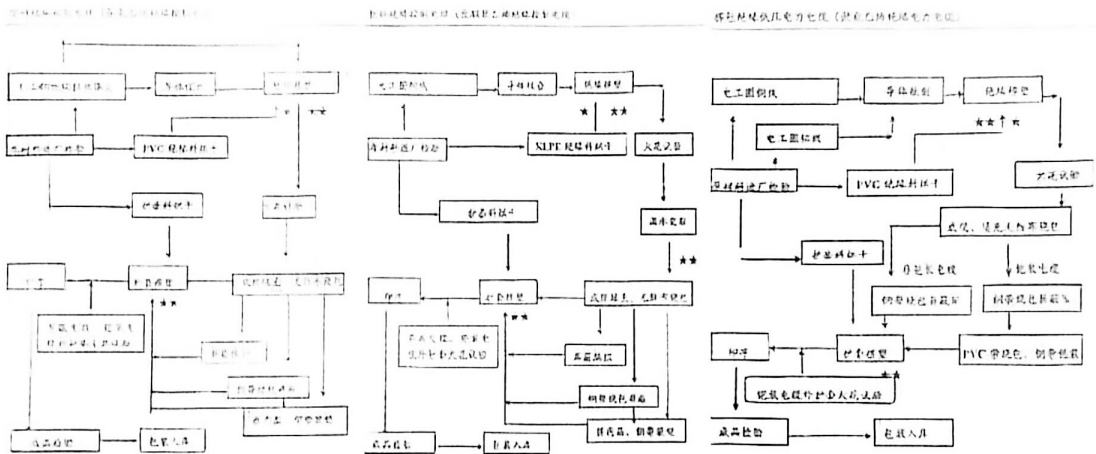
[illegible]

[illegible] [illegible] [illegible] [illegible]

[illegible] PVC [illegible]

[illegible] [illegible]

★★

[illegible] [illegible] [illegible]

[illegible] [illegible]

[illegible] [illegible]

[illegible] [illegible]

成品检验 包装入库

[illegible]

电工圆铜线 导体绞合 绝缘挤塑

★ ★★

原材料进厂检验 XLPE 绝缘料领料 火花试验

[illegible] 成缆

护套料领料

★★

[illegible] 护套挤塑 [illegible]

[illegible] ★★

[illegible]

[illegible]

钢带绕包铠装

挤内护、钢带铠装

成品检验 包装入库

移动式橡皮绝缘电力电缆（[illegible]）

电工圆铜线 导体绞制 绝缘挤塑

电工圆铝线

★★↑ ★

原材料进厂检验 PVC 绝缘料领料 火花试验

成缆、填充、内护挤包

护套料领料

非铠装电缆 铠装电缆

钢带绕包并裁剪 钢带绕包并裁剪

印字 护套挤塑 PVC 带绕包、钢带铠装

★★

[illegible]

成品检验 包装入库